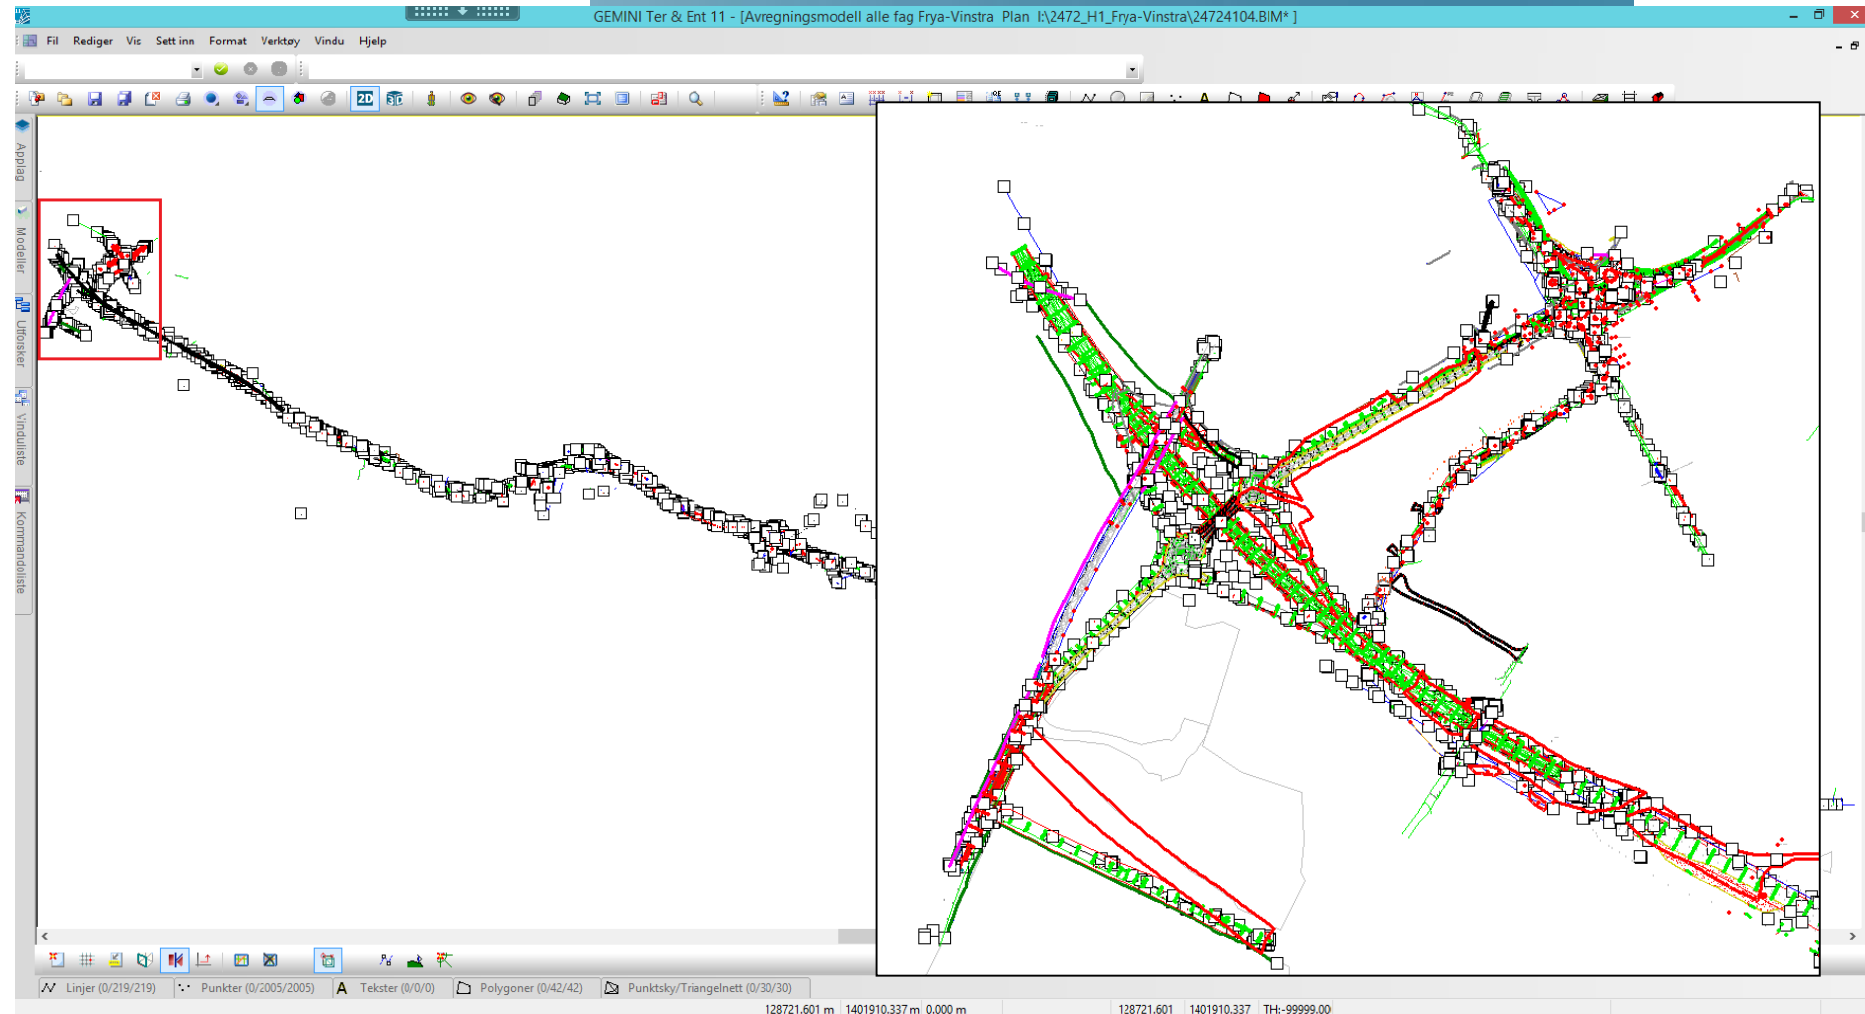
GEMINI Ter & Ent 11 - [Avregningsmodell alle fag Frya-Vinstra Plan I:\2472_H1_Frya-Vinstra\24724104.BIM* ]

Fil Rediger Vis Sett inn Format Verktøy Vindu Hjelp

2D 3D

Applag
Modeller
Utforsker
Vinduliste
Kommandoliste

Linjer (0/219/219) Punkter (0/2005/2005) Tekster (0/0/0) Polygoner (0/42/42) Punktsky/Triangelnett (0/30/30)

128721.601 m 1401910.337 m 0.000 m 128721.601 1401910.337 TH:-99999.00